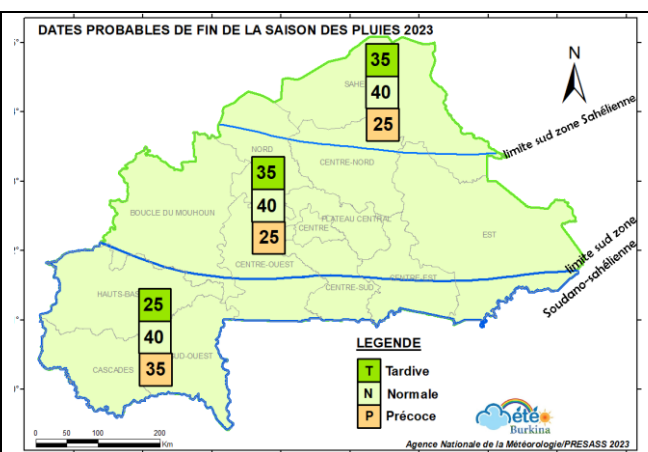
DATES PROBABLES DE FIN DE LA SAISON DES PLUIES 2023

N

SAHEL
35
40
25

limite sud zone Sahélienne

NORD
35
40
25

CENTRE-NORD

BOUCLE DU MOUHOUN

PLATEAU CENTRAL

CENTRE

EST

CENTRE-OUEST

CENTRE-EST

CENTRE-SUD

limite sud zone Soudano-sahélienne

HAUTS-BAS
25
40
35

SUD-OUEST

CASCADES

LEGENDE

T Tardive

N Normale

P Précoce

Météo Burkina

0 50 100 200 Km

Agence Nationale de la Météorologie/PRESASS 2023